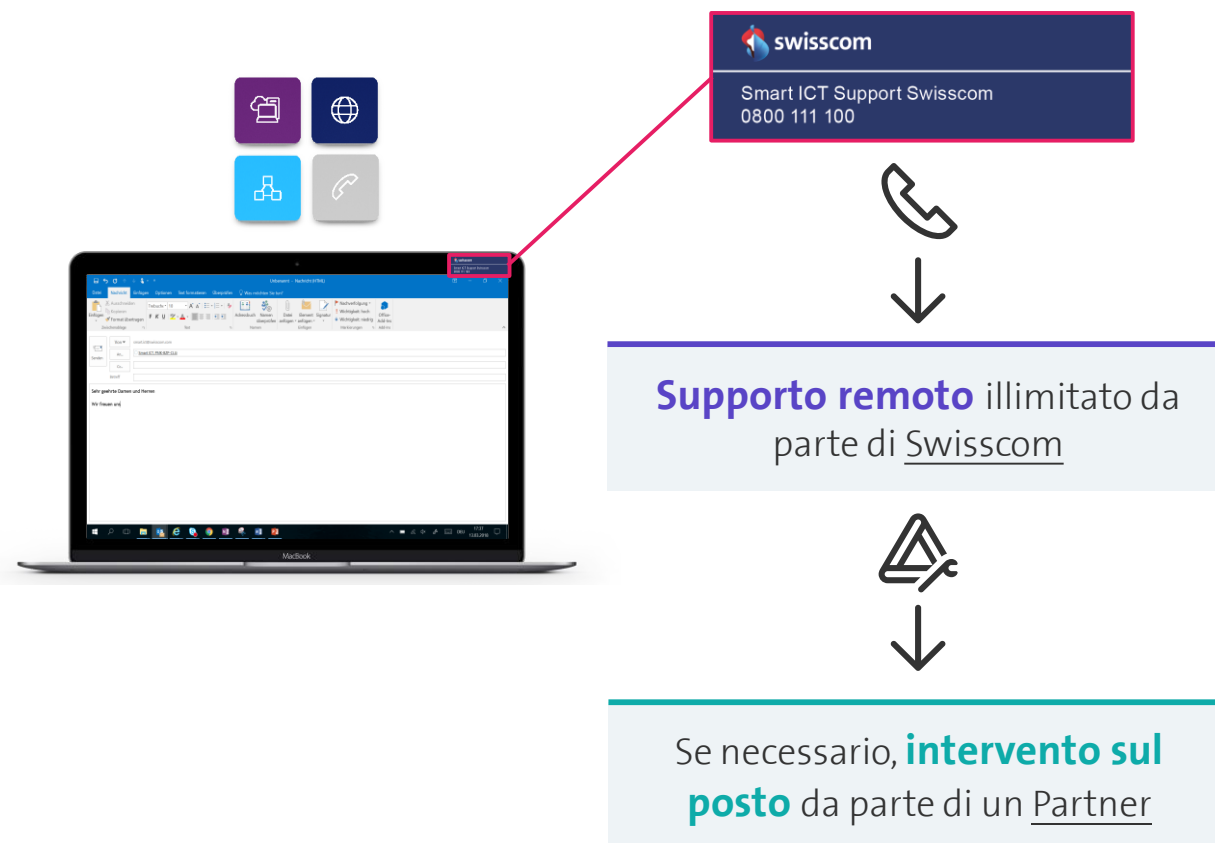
swisscom

Smart ICT Support Swisscom
0800 111 100

Datei Nachricht Einfügen Optionen Text formatieren Überprüfen Was möchten Sie tun?

Unbenannt - Nachricht (HTML)

Sehr geehrte Damen und Herren

Wir freuen uns

MacBook

**Supporto remoto** illimitato da parte di Swisscom

Se necessario, **intervento sul posto** da parte di un Partner